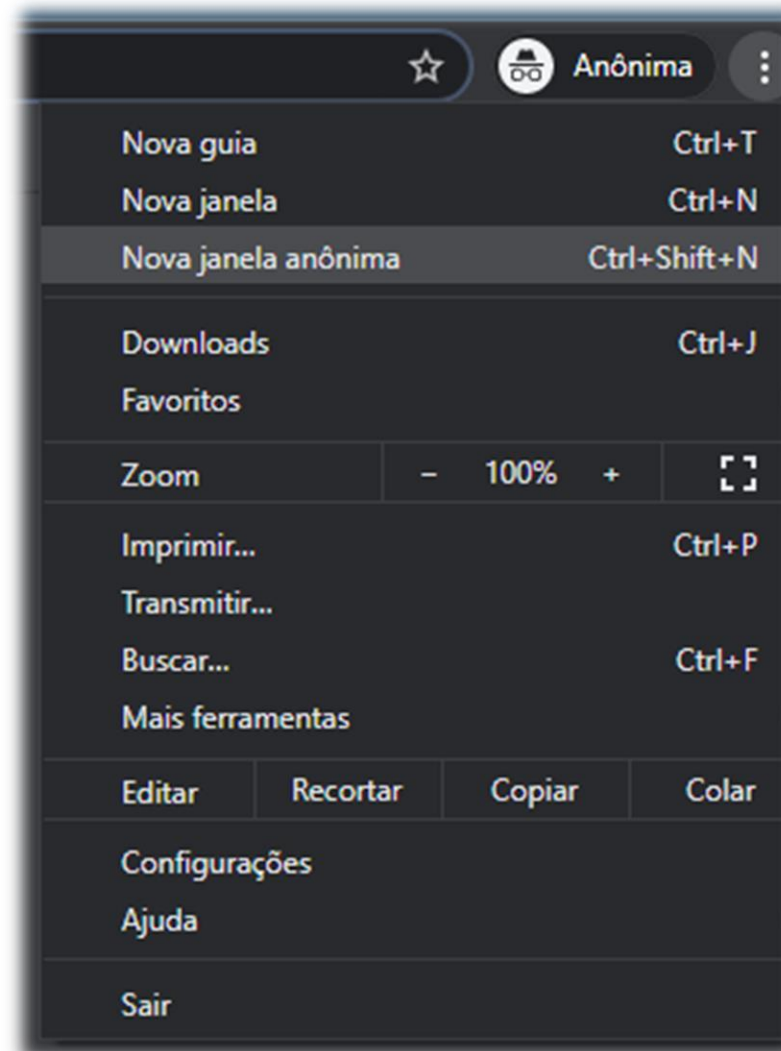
Anônima

Nova guia Ctrl+T
Nova janela Ctrl+N
Nova janela anônima Ctrl+Shift+N

Downloads Ctrl+J
Favoritos

Zoom – 100% +

Imprimir... Ctrl+P
Transmitir...
Buscar... Ctrl+F
Mais ferramentas

Editar Recortar Copiar Colar

Configurações
Ajuda

Sair